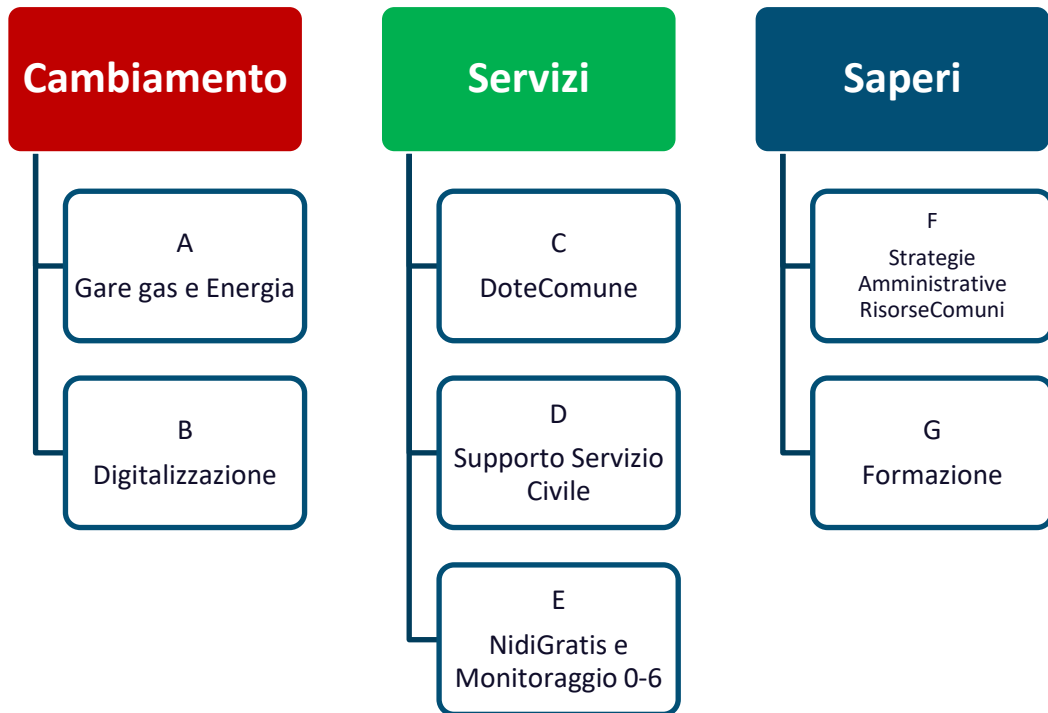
Cambiamento

A
Gare gas e Energia

B
Digitalizzazione

Servizi

C
DoteComune

D
Supporto Servizio Civile

E
NidiGratis e Monitoraggio 0-6

Saperi

F
Strategie Amministrative RisorseComuni

G
Formazione